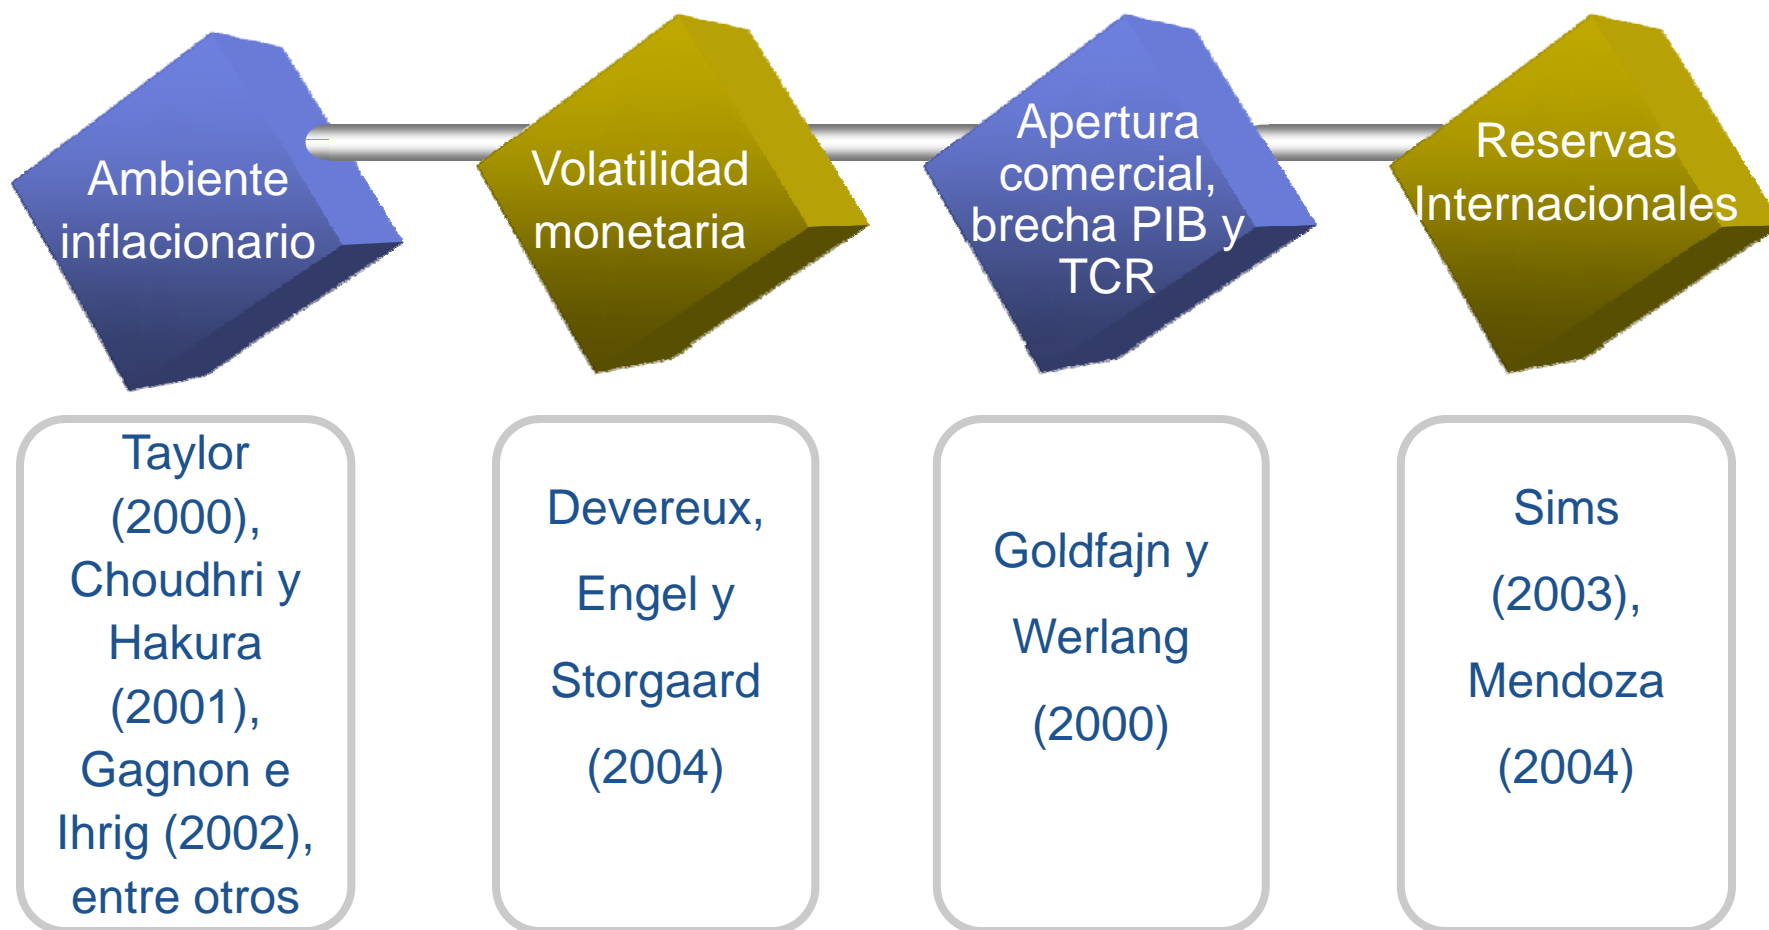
Ambiente inflacionario

Volatilidad monetaria

Apertura comercial, brecha PIB y TCR

Reservas Internacionales

Taylor (2000), Choudhri y Hakura (2001), Gagnon e Ihrig (2002), entre otros

Devereux, Engel y Storgaard (2004)

Goldfajn y Werlang (2000)

Sims (2003), Mendoza (2004)